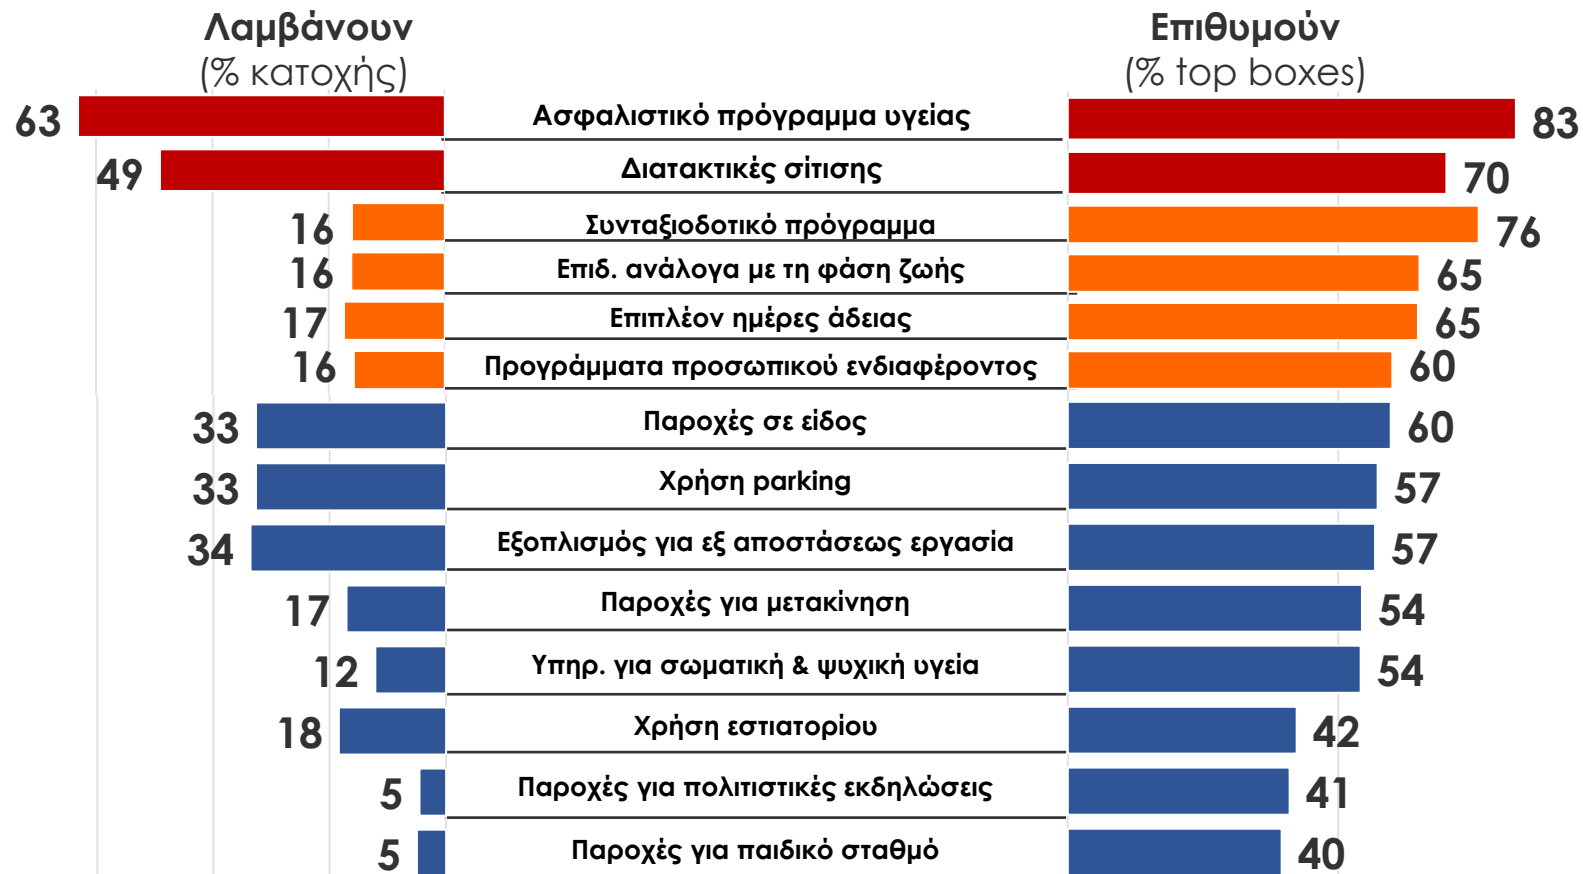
Λαμβάνουν
(% κατοχής)

Επιθυμούν
(% top boxes)

| Λαμβάνουν | | Επιθυμούν |
|---|---|---|
| 63 | Ασφαλιστικό πρόγραμμα υγείας | 83 |
| 49 | Διατακτικές σίτισης | 70 |
| 16 | Συνταξιοδοτικό πρόγραμμα | 76 |
| 16 | Επιδ. ανάλογα με τη φάση ζωής | 65 |
| 17 | Επιπλέον ημέρες άδειας | 65 |
| 16 | Προγράμματα προσωπικού ενδιαφέροντος | 60 |
| 33 | Παροχές σε είδος | 60 |
| 33 | Χρήση parking | 57 |
| 34 | Εξοπλισμός για εξ αποστάσεως εργασία | 57 |
| 17 | Παροχές για μετακίνηση | 54 |
| 12 | Υπηρ. για σωματική & ψυχική υγεία | 54 |
| 18 | Χρήση εστιατορίου | 42 |
| 5 | Παροχές για πολιτιστικές εκδηλώσεις | 41 |
| 5 | Παροχές για παιδικό σταθμό | 40 |